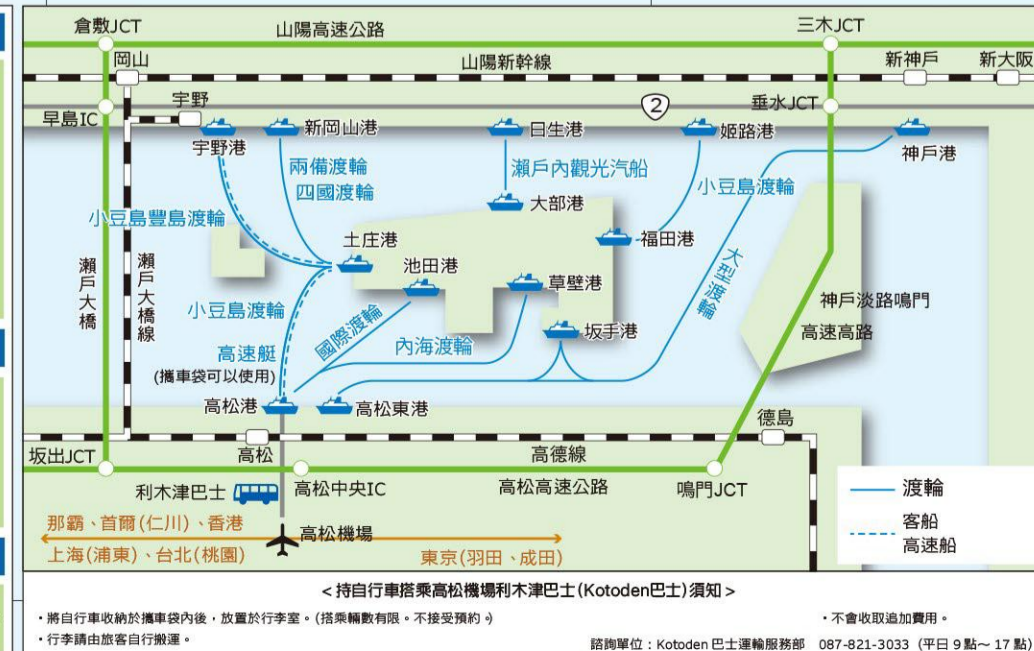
倉敷JCT
山陽高速公路
三木JCT
岡山
山陽新幹線
新神戸
新大阪
宇野
2
垂水JCT
早島IC
宇野港
新岡山港
日生港
姬路港
神戸港
兩備渡輪
四國渡輪
瀨戶內觀光汽船
大部港
小豆島渡輪
小豆島豐島渡輪
福田港
土庄港
池田港
草壁港
大型渡輪
瀨戶大橋
瀨戶大橋線
小豆島渡輪
神戸淡路鳴門
高速高路
國際渡輪
坂手港
高速艇
(攜車袋可以使用)
內海渡輪
高松港
高松東港
德島
坂出JCT
高松
高德線
利木津巴士
高松中央IC
高松高速公路
鳴門JCT
渡輪
客船
高速船
那霸、首爾(仁川)、香港
上海(浦東)、台北(桃園)
高松機場
東京(羽田、成田)
<持自行車搭乘高松機場利木津巴士(Kotoden巴士)須知>
・將自行車收納於攜車袋內後，放置於行李室。(搭乘輛數有限。不接受預約。)
・不會收取追加費用。
・行李請由旅客自行搬運。
諮詢單位：Kotoden 巴士運輸服務部 087-821-3033 (平日 9點～17 點)